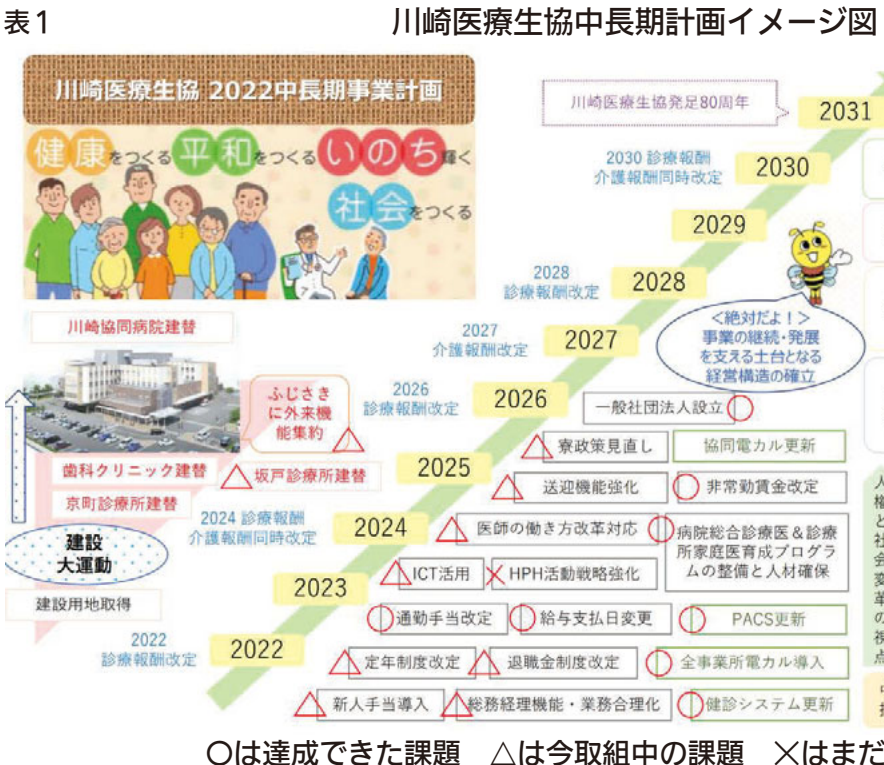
表1

川崎医療生協中長期計画イメージ図

川崎医療生協 2022中長期事業計画

健康をつくる 平和をつくる いのち輝く社会をつくる

川崎医療生協発足80周年

2031

2030 診療報酬
介護報酬同時改定

2030

2029

2028
診療報酬改定

2028

<絶対だよ！>
事業の継続・発展を支える土台となる経営構造の確立

2027
介護報酬改定

2027

川崎協同病院建替

ふじさきに外来機能集約

2026
診療報酬改定

2026

一般社団法人設立

寮政策見直し

協同電カル更新

歯科クリニック建替

坂戸診療所建替

2025

送迎機能強化

非常勤賃金改定

京町診療所建替

2024 診療報酬
介護報酬同時改定

2024

医師の働き方改革対応

病院総合診療医＆診療所家庭医育成プログラムの整備と人材確保

建設大運動

2023

ICT活用

HPH活動戦略強化

建設用地取得

通勤手当改定

給与支払日変更

PACS更新

2022
診療報酬改定

2022

定年制度改定

退職金制度改定

全事業所電カル導入

新人手当導入

総務経理機能・業務合理化

健診システム更新

○は達成できた課題　△は今取組中の課題　×はまだ